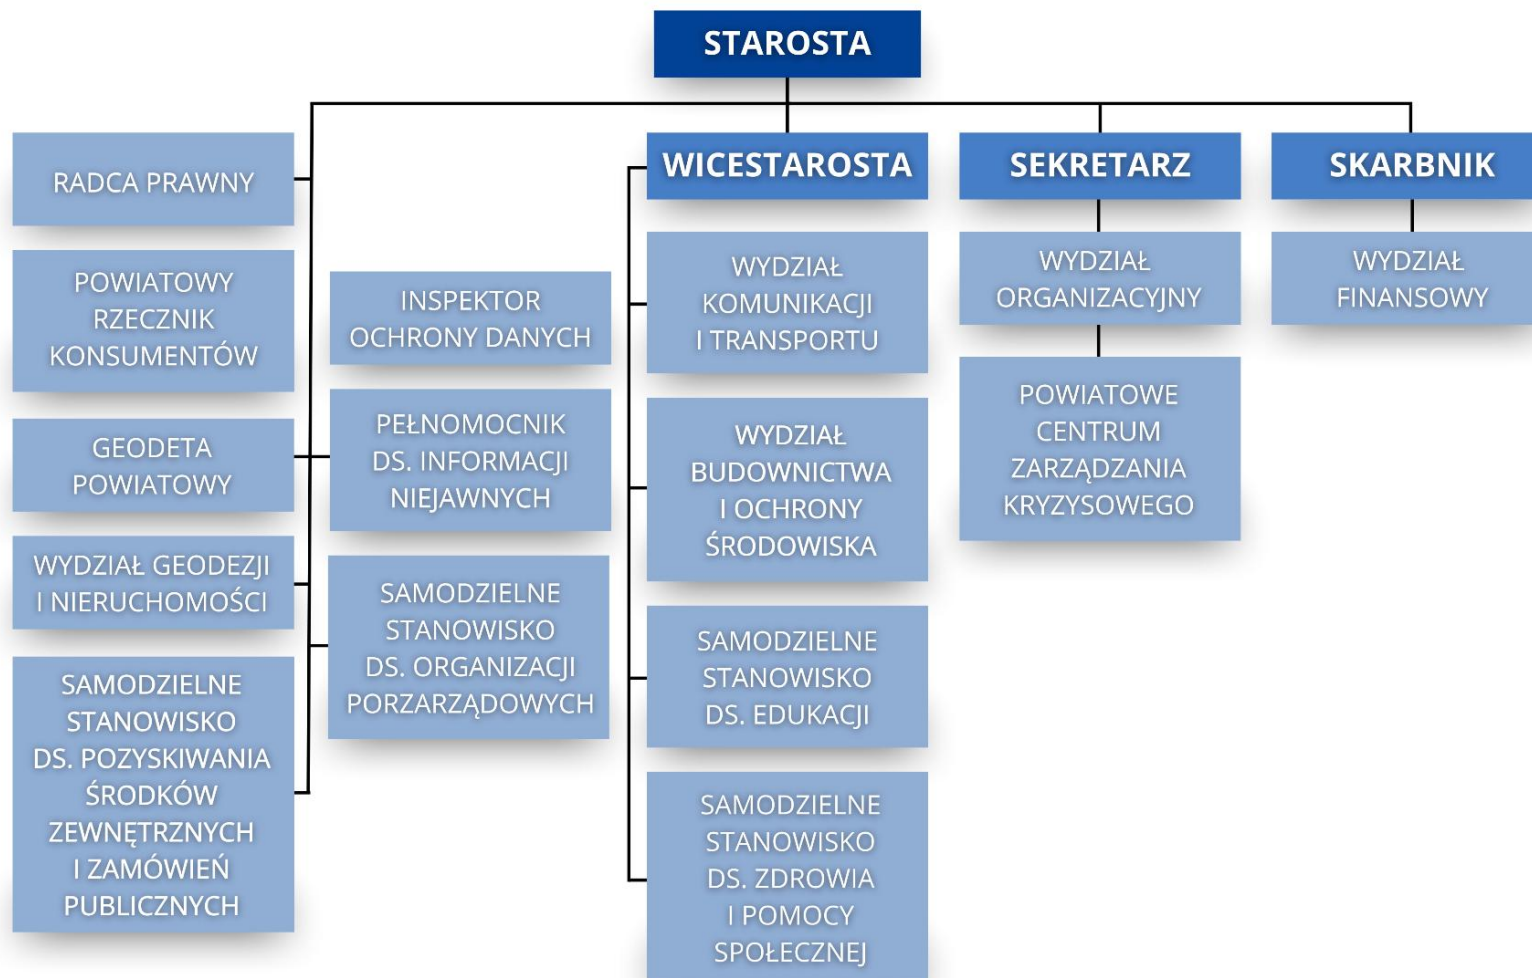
STAROSTA

RADCA PRAWNY

POWIATOWY RZECZNIK KONSUMENTÓW

GEODETA POWIATOWY

WYDZIAŁ GEODEZJI I NIERUCHOMOŚCI

SAMODZIELNE STANOWISKO DS. POZYSKIWANIA ŚRODKÓW ZEWNĘTRZNYCH I ZAMÓWIEŃ PUBLICZNYCH

INSPEKTOR OCHRONY DANYCH

PEŁNOMOCNIK DS. INFORMACJI NIEJAWNYCH

SAMODZIELNE STANOWISKO DS. ORGANIZACJI PORZARZĄDOWYCH

WICESTAROSTA

WYDZIAŁ KOMUNIKACJI I TRANSPORTU

WYDZIAŁ BUDOWNICTWA I OCHRONY ŚRODOWISKA

SAMODZIELNE STANOWISKO DS. EDUKACJI

SAMODZIELNE STANOWISKO DS. ZDROWIA I POMOCY SPOŁECZNEJ

SEKRETARZ

WYDZIAŁ ORGANIZACYJNY

POWIATOWE CENTRUM ZARZĄDZANIA KRYZYSOWEGO

SKARBNIK

WYDZIAŁ FINANSOWY